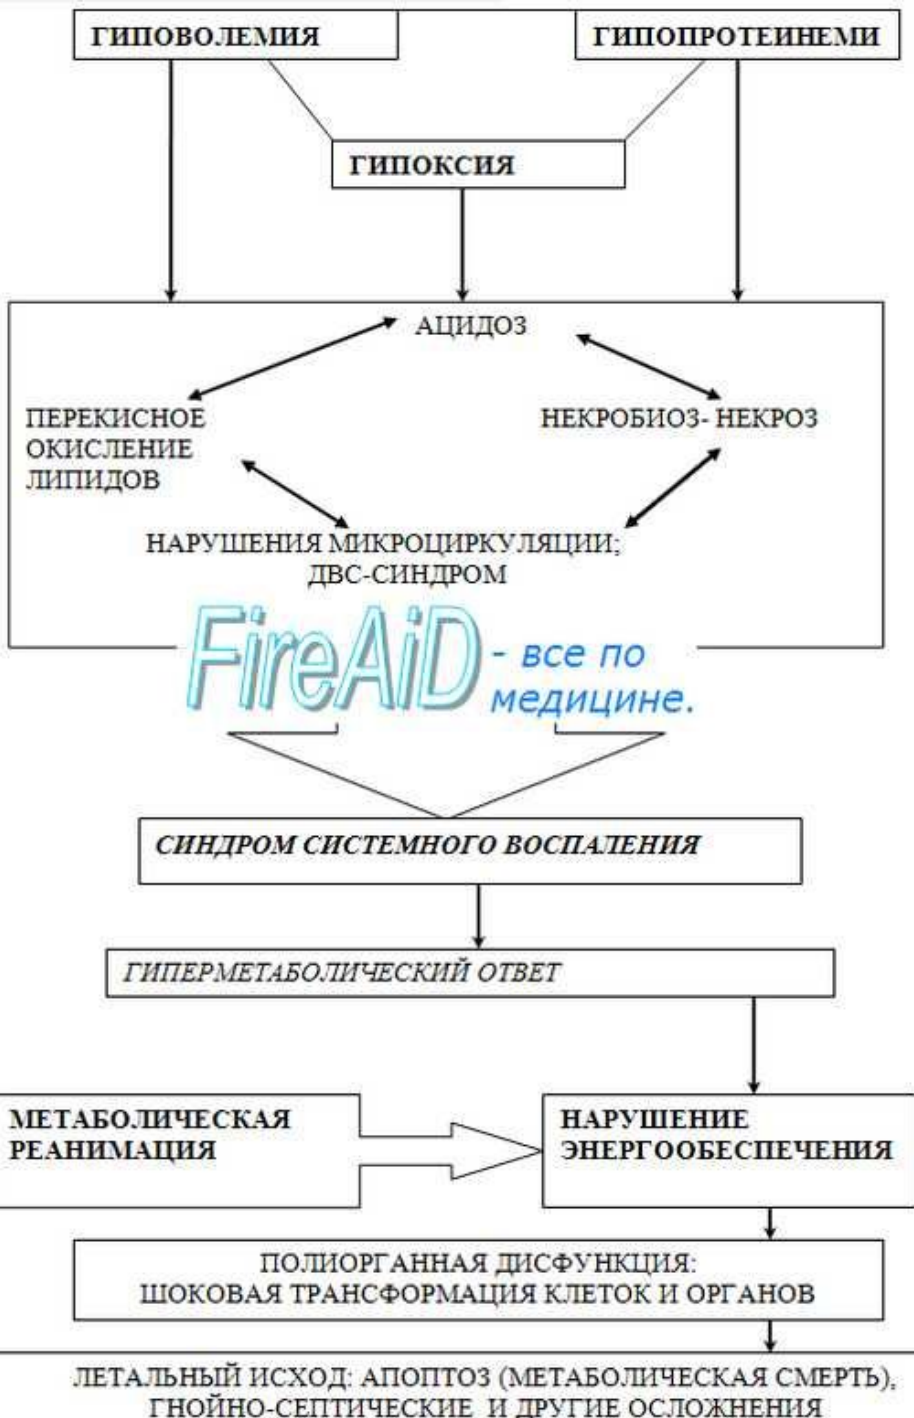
ГИПОВОЛЕМИЯ

ГИПОПРОТЕИНЕМИ

ГИПОКСИЯ

АЦИДОЗ

ПЕРЕКИСНОЕ ОКИСЛЕНИЕ ЛИПИДОВ

НЕКРОБИОЗ- НЕКРОЗ

НАРУШЕНИЯ МИКРОЦИРКУЛЯЦИИ; ДВС-СИНДРОМ

FireAiD - все по медицине.

СИНДРОМ СИСТЕМНОГО ВОСПАЛЕНИЯ

ГИПЕРМЕТАБОЛИЧЕСКИЙ ОТВЕТ

МЕТАБОЛИЧЕСКАЯ РЕАНИМАЦИЯ

НАРУШЕНИЕ ЭНЕРГООБЕСПЕЧЕНИЯ

ПОЛИОРГАННАЯ ДИСФУНКЦИЯ: ШОКОВАЯ ТРАНСФОРМАЦИЯ КЛЕТОК И ОРГАНОВ

ЛЕТАЛЬНЫЙ ИСХОД: АПОПТОЗ (МЕТАБОЛИЧЕСКАЯ СМЕРТЬ), ГНОЙНО-СЕПТИЧЕСКИЕ И ДРУГИЕ ОСЛОЖНЕНИЯ